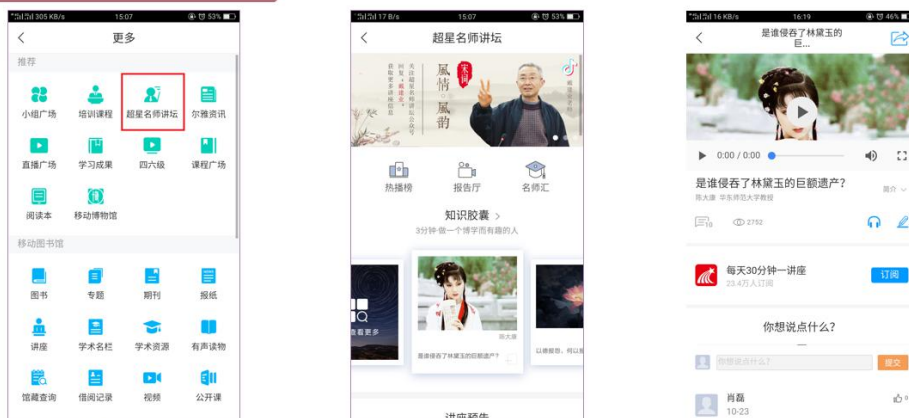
305 KB/s 15:07 53%
更多
推荐
小组广场
培训课程
超星名师讲坛
尔雅资讯
直播广场
学习成果
四六级
课程广场
阅读本
移动博物馆
移动图书馆
图书
专题
期刊
报纸
讲座
学术名栏
学术资源
有声读物
馆藏查询
借阅记录
视频
公开课

17 B/s 15:07 53%
超星名师讲坛
风情·风韵
宋词
热播榜
报告厅
名师汇
知识胶囊 >
3分钟·做一个博学而有趣的人
查看更多
陈大康
是谁侵吞了林黛玉的巨额遗产?
以德报怨,何以报德

16 KB/s 16:19 46%
是谁侵吞了林黛玉的巨...
0:00 / 0:00
是谁侵吞了林黛玉的巨额遗产?
简介
陈大康 华东师范大学教授
16
2752
每天30分钟一讲座
23.4万人订阅
订阅
你想说点什么?
你想说点什么?
提交
肖磊
10-23